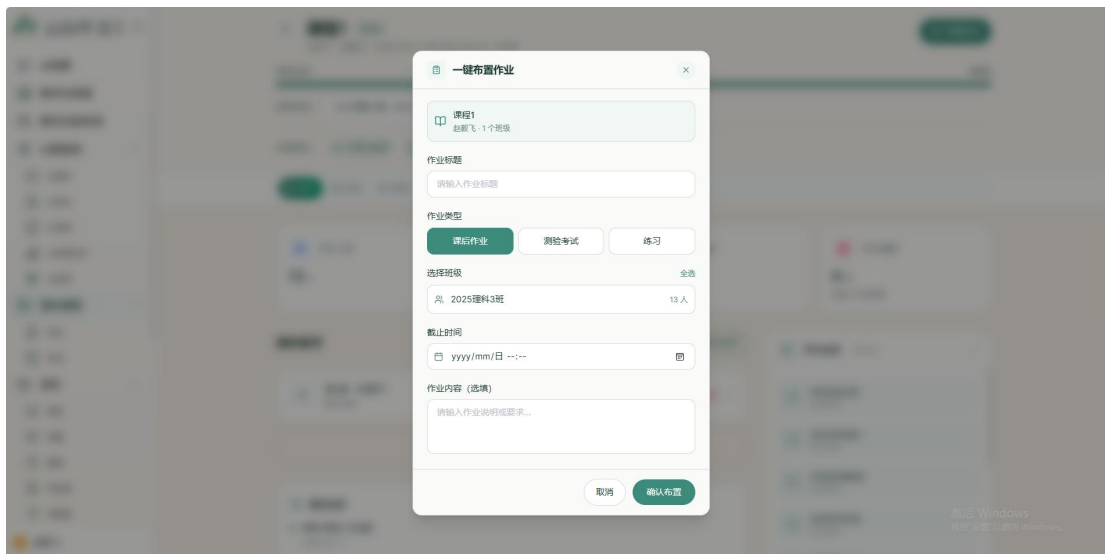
一键布置作业

课程1
赵毅飞 · 1个班级

作业标题

请输入作业标题

作业类型

课后作业

测验考试

练习

选择班级

全选

2025理科3班

13 人

截止时间

yyyy/mm/日 --:--

作业内容（选填）

请输入作业说明或要求...

取消

确认布置

激活 Windows
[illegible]